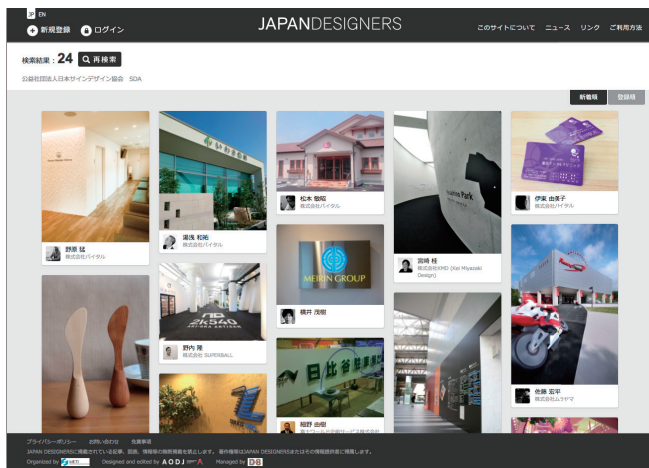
EN

新規登録　ログイン

JAPANDESIGNERS

このサイトについて　ニュース　リンク　ご利用方法

検索結果：24　再検索

公益社団法人日本サインデザイン協会　SDA

新着順　登録順

野原 猛
株式会社バイタル

湯浅 和裕
株式会社バイタル

松本 敏昭
株式会社バイタル

宮崎 桂
株式会社KMD (Kei Miyazaki Design)

伊東 由美子
株式会社バイタル

MEIJIN GROUP

横井 茂樹

野内 隆
株式会社 SUPERBALL

2k540

佐藤 宏平
株式会社ムラヤマ

細野 由樹

日比谷

プライバシーポリシー　お問い合わせ　免責事項

JAPAN DESIGNERSに掲載されている記事、画像、情報等の無断転載を禁止します。著作権等はJAPAN DESIGNERSまたはその情報提供者に帰属します。

Organized by　Designed and edited by AXIS　Managed by